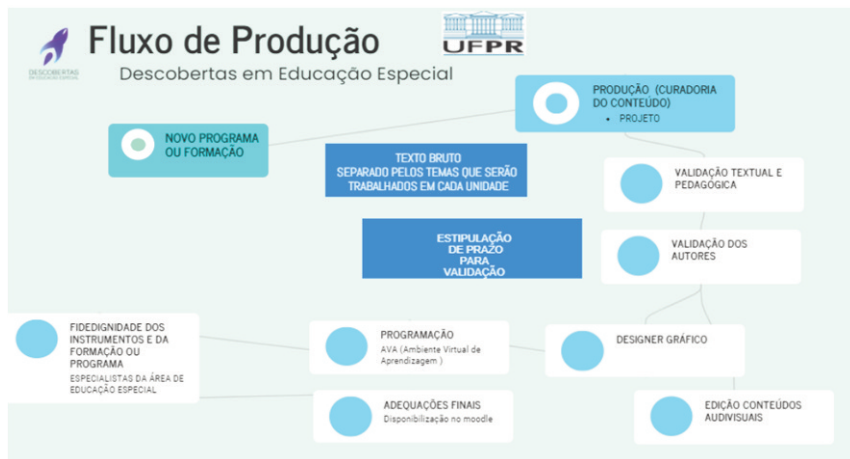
DESCOBERTAS

Fluxo de Produção

Descobertas em Educação Especial

UFPR

PRODUÇÃO (CURADORIA DO CONTEÚDO)
• PROJETO

NOVO PROGRAMA OU FORMAÇÃO

TEXTO BRUTO
SEPARADO PELOS TEMAS QUE SERÃO TRABALHADOS EM CADA UNIDADE

VALIDAÇÃO TEXTUAL E PEDAGÓGICA

ESTIPULAÇÃO DE PRAZO PARA VALIDAÇÃO

VALIDAÇÃO DOS AUTORES

FIDEDIGNIDADE DOS INSTRUMENTOS E DA FORMAÇÃO OU PROGRAMA
ESPECIALISTAS DA ÁREA DE EDUCAÇÃO ESPECIAL

PROGRAMAÇÃO
AVA (Ambiente Virtual de Aprendizagem )

DESIGNER GRÁFICO

ADEQUAÇÕES FINAIS
Disponibilização no moodle

EDIÇÃO CONTEÚDOS AUDIVISUAIS